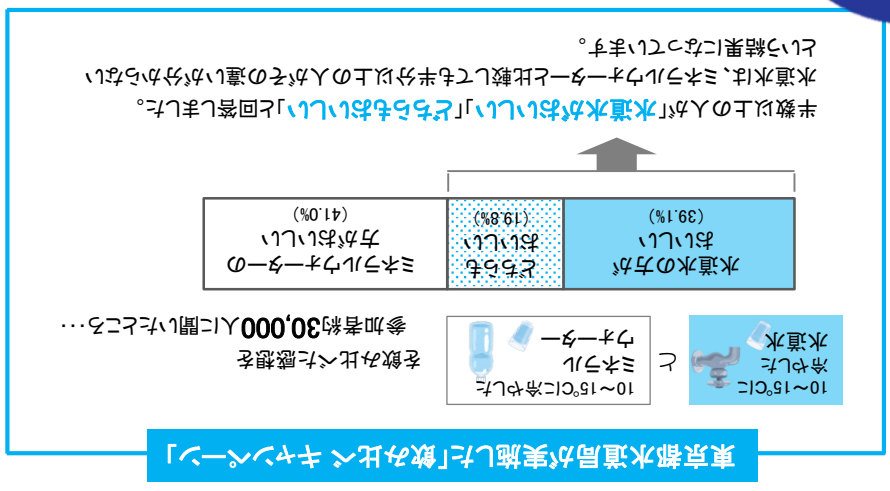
東京都水道局が実施した「飲み比べキャンペーン」

10～15℃に冷やした水道水

と

10～15℃に冷やしたミネラルウォーター

を飲み比べた感想を参加者約30,000人に聞いたところ…

| 水道水の方がおいしい（39.1%） | どちらもおいしい（19.8%） | ミネラルウォーターの方がおいしい（41.0%） |
|---|---|---|

半数以上の人が「水道水がおいしい」「どちらもおいしい」と回答しました。

水道水は、ミネラルウォーターと比較しても半分以上の人がその違いがわからないという結果になっています。